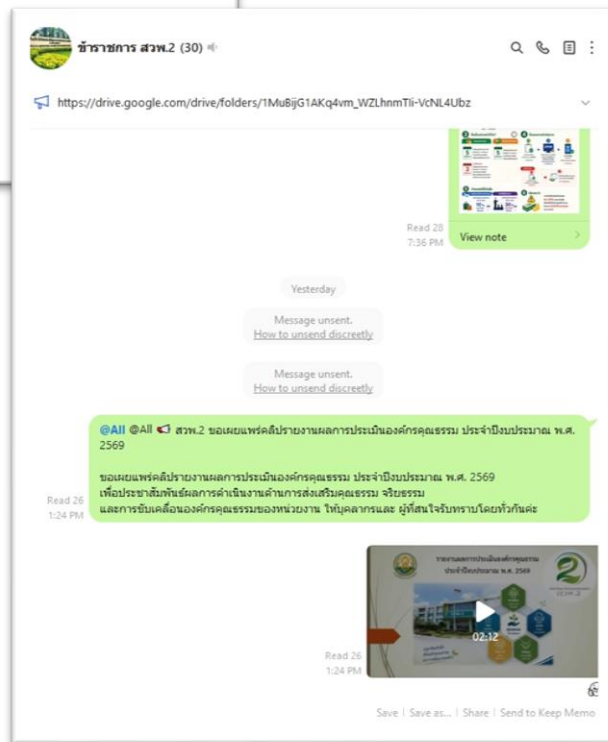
ข้าราชการ สวพ.2 (30)

https://drive.google.com/drive/folders/1MuBijG1AKq4vm_WZLhnmTli-VcNL4Ubz

Read 28
7:36 PM

View note

Yesterday

Message unsent.
How to unsend discreetly

Message unsent.
How to unsend discreetly

@All @All 📢 สวพ.2 ขอเผยแพร่คลิปรายงานผลการประเมินองค์กรคุณธรรม ประจำปีงบประมาณ พ.ศ. 2569

ขอเผยแพร่คลิปรายงานผลการประเมินองค์กรคุณธรรม ประจำปีงบประมาณ พ.ศ. 2569
เพื่อประชาสัมพันธ์ผลการดำเนินงานด้านการส่งเสริมคุณธรรม จริยธรรม
และการขับเคลื่อนองค์กรคุณธรรมของหน่วยงาน ให้บุคลากรและ ผู้ที่สนใจรับทราบโดยทั่วกันค่ะ

Read 26
1:24 PM

รายงานผลการประเมินองค์กรคุณธรรม
ประจำปีงบประมาณ พ.ศ. 2569

02:12

Read 26
1:24 PM

Save | Save as... | Share | Send to Keep Memo